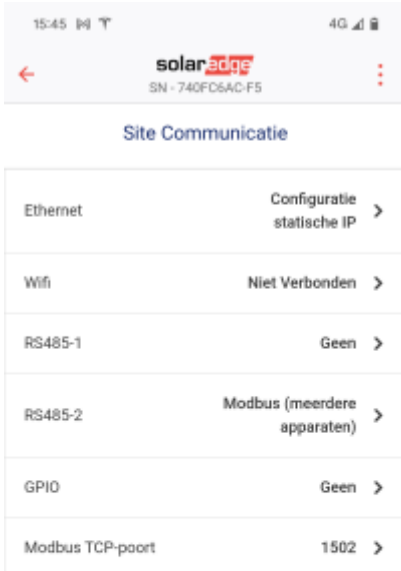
15:45 4G

solaredge
SN - 740FC6AC-F5

Site Communicatie

| | |
|---|---|
| Ethernet | Configuratie statische IP > |
| Wifi | Niet Verbonden > |
| RS485-1 | Geen > |
| RS485-2 | Modbus (meerdere apparaten) > |
| GPIO | Geen > |
| Modbus TCP-poort | 1502 > |